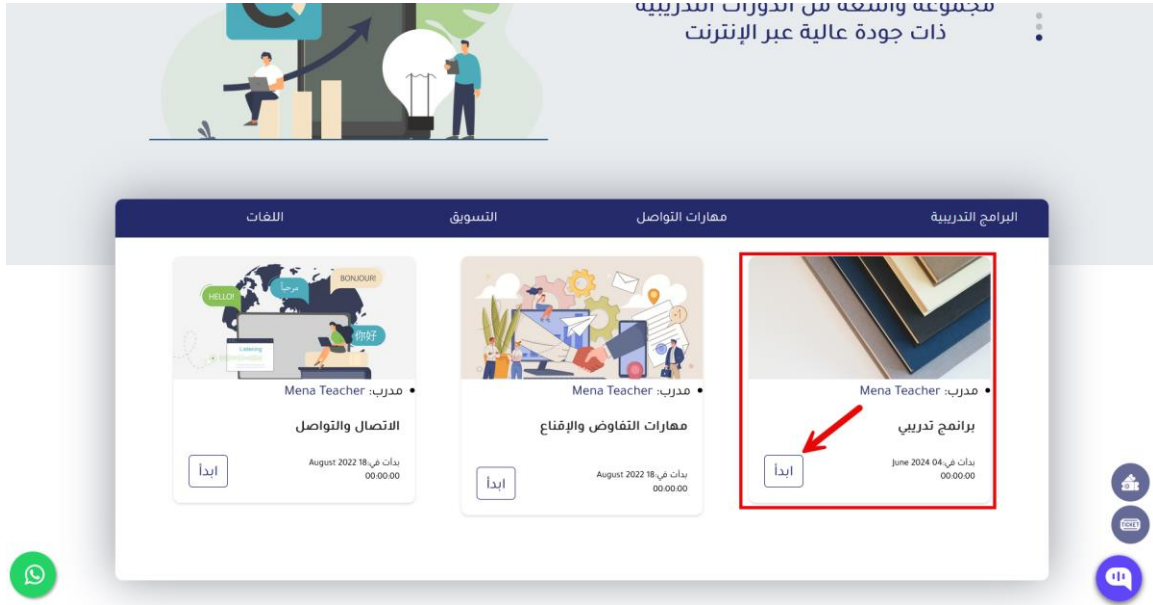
مجموعة واسعة من الدورات التدريبية
ذات جودة عالية عبر الإنترنت

البرامج التدريبية
مهارات التواصل
التسويق
اللغات

HELLO!
مرحبا
BONJOUR!
你好

• مدرب: Mena Teacher
برنامج تدريبي
بدات في:04 June 2024
00:00:00
ابدأ

• مدرب: Mena Teacher
مهارات التفاوض والإقناع
بدات في:18 August 2022
00:00:00
ابدأ

• مدرب: Mena Teacher
الاتصال والتواصل
بدات في:18 August 2022
00:00:00
ابدأ

TICKET